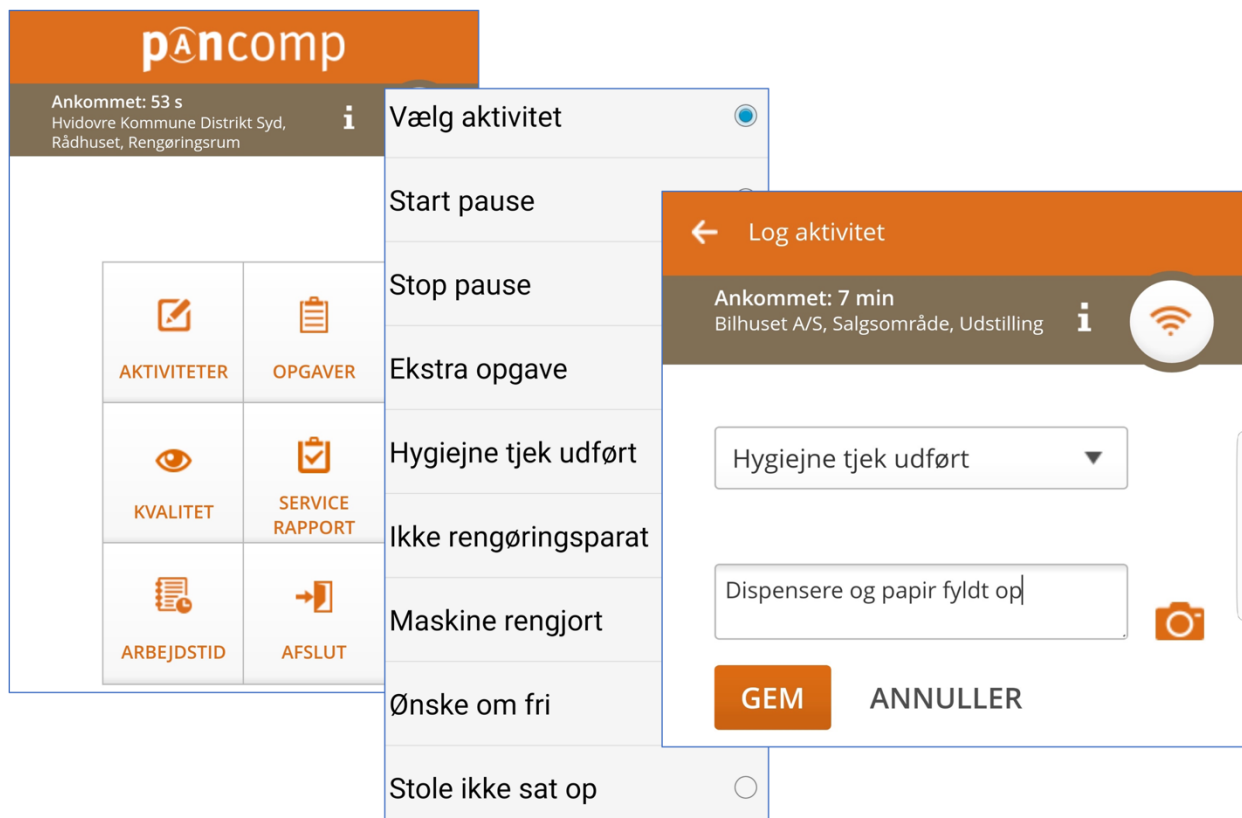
pancomp

Ankommet: 53 s
Hvidovre Kommune Distrikt Syd, Rådhuset, Rengøringsrum

AKTIVITETER
OPGAVER
KVALITET
SERVICE RAPPORT
ARBEJDSTID
AFSLUT

Vælg aktivitet
Start pause
Stop pause
Ekstra opgave
Hygiejne tjek udført
Ikke rengøringsparat
Maskine rengjort
Ønske om fri
Stole ikke sat op

Log aktivitet

Ankommet: 7 min
Bilhuset A/S, Salgsområde, Udstilling

Hygiejne tjek udført

Dispensere og papir fyldt op

GEM
ANNULLER